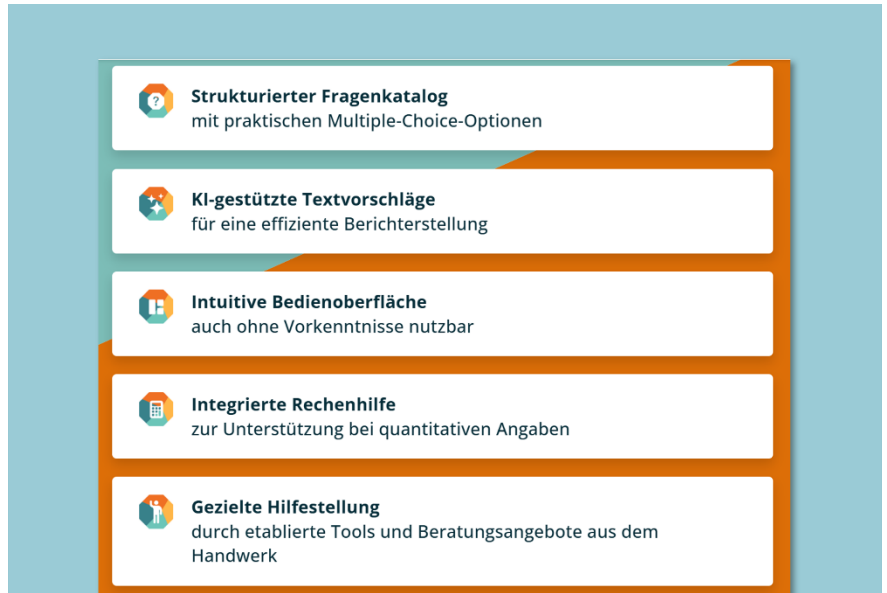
Strukturierter Fragenkatalog
mit praktischen Multiple-Choice-Optionen

KI-gestützte Textvorschläge
für eine effiziente Berichterstellung

Intuitive Bedienoberfläche
auch ohne Vorkenntnisse nutzbar

Integrierte Rechenhilfe
zur Unterstützung bei quantitativen Angaben

Gezielte Hilfestellung
durch etablierte Tools und Beratungsangebote aus dem Handwerk